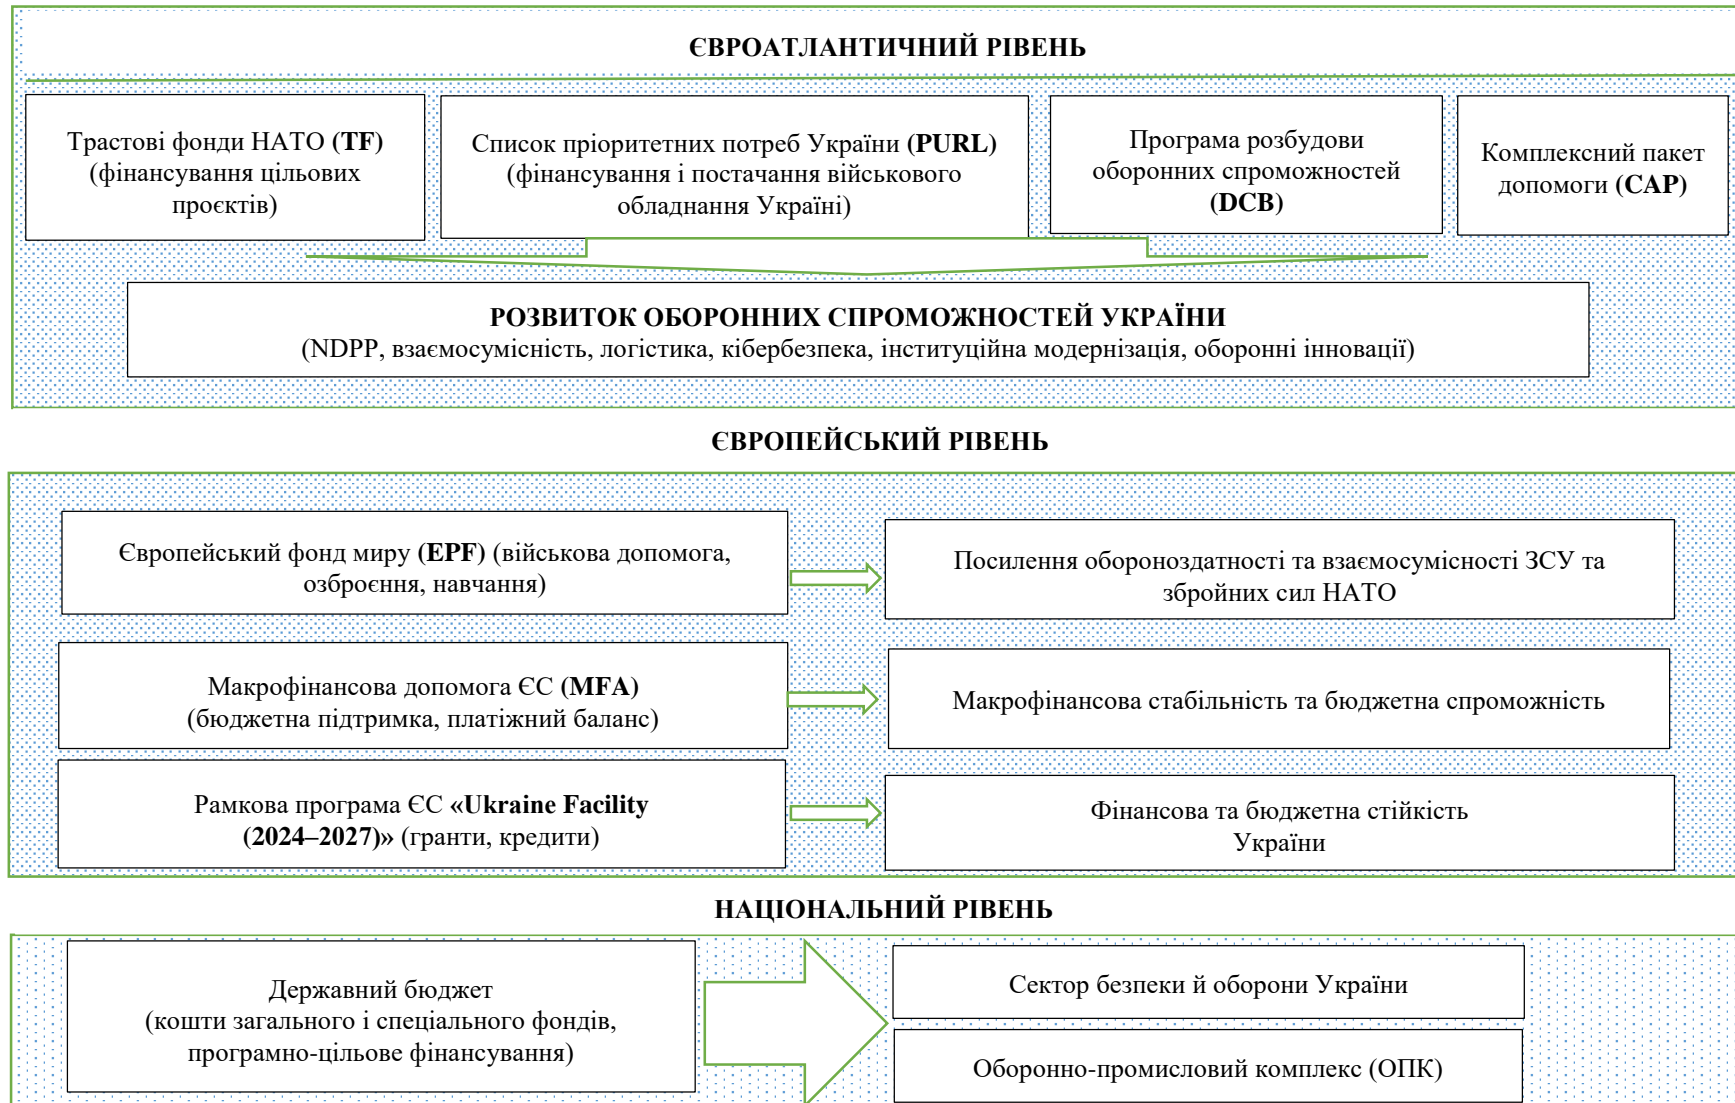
ЄВРОАТЛАНТИЧНИЙ РІВЕНЬ

Трастові фонди НАТО (TF) (фінансування цільових проєктів)

Список пріоритетних потреб України (PURL) (фінансування і постачання військового обладнання Україні)

Програма розбудови оборонних спроможностей (DCB)

Комплексний пакет допомоги (CAP)

РОЗВИТОК ОБОРОННИХ СПРОМОЖНОСТЕЙ УКРАЇНИ
(NDPP, взаємосумісність, логістика, кібербезпека, інституційна модернізація, оборонні інновації)

ЄВРОПЕЙСЬКИЙ РІВЕНЬ

Європейський фонд миру (EPF) (військова допомога, озброєння, навчання)

Посилення обороноздатності та взаємосумісності ЗСУ та збройних сил НАТО

Макрофінансова допомога ЄС (MFA) (бюджетна підтримка, платіжний баланс)

Макрофінансова стабільність та бюджетна спроможність

Рамкова програма ЄС «Ukraine Facility (2024–2027)» (гранти, кредити)

Фінансова та бюджетна стійкість України

НАЦІОНАЛЬНИЙ РІВЕНЬ

Державний бюджет (кошти загального і спеціального фондів, програмно-цільове фінансування)

Сектор безпеки й оборони України

Оборонно-промисловий комплекс (ОПК)